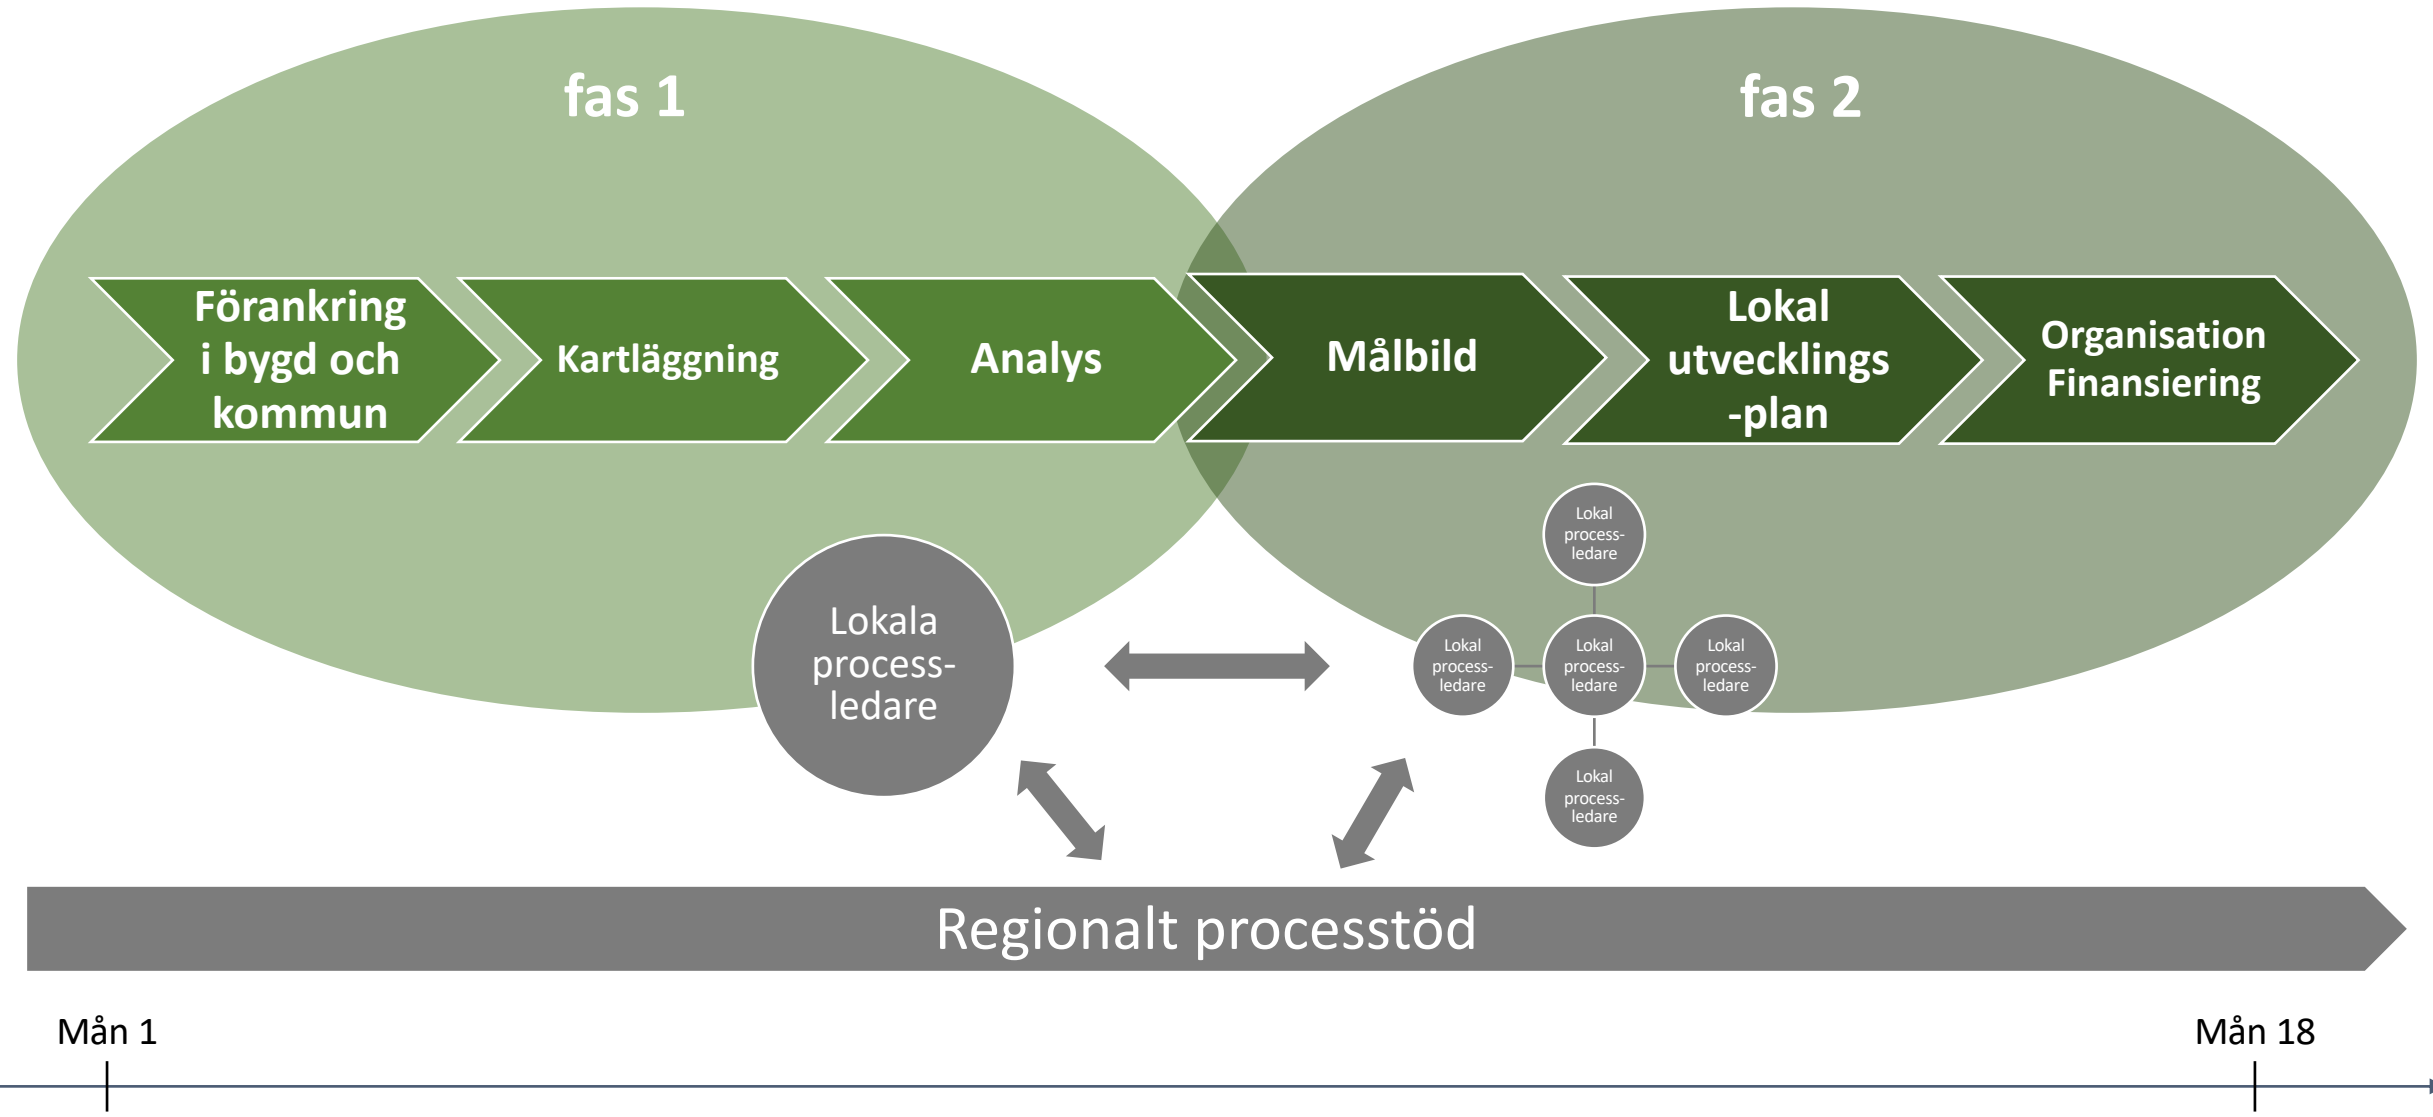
fas 1

fas 2

Förankring i bygd och kommun

Kartläggning

Analys

Målbild

Lokal utvecklings -plan

Organisation Finansiering

Lokal process-ledare

Lokala process-ledare

Lokal process-ledare

Lokal process-ledare

Lokal process-ledare

Lokal process-ledare

Regionalt processtöd

Mån 1

Mån 18